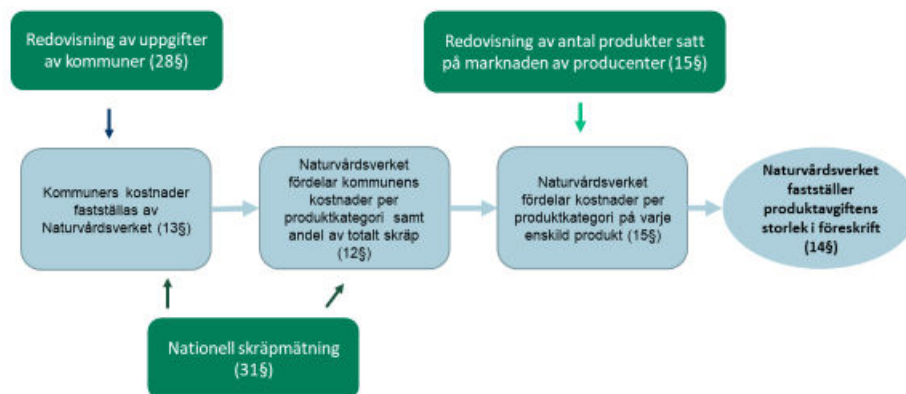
Redovisning av uppgifter av kommuner (28§)

Redovisning av antal produkter satt på marknaden av producenter (15§)

Kommuners kostnader fastställas av Naturvårdsverket (13§)

Naturvårdsverket fördelar kommunens kostnader per produktkategori samt andel av totalt skräp (12§)

Naturvårdsverket fördelar kostnader per produktkategori på varje enskild produkt (15§)

Naturvårdsverket fastställer produktavgiftens storlek i föreskrift (14§)

Nationell skräpmätning (31§)